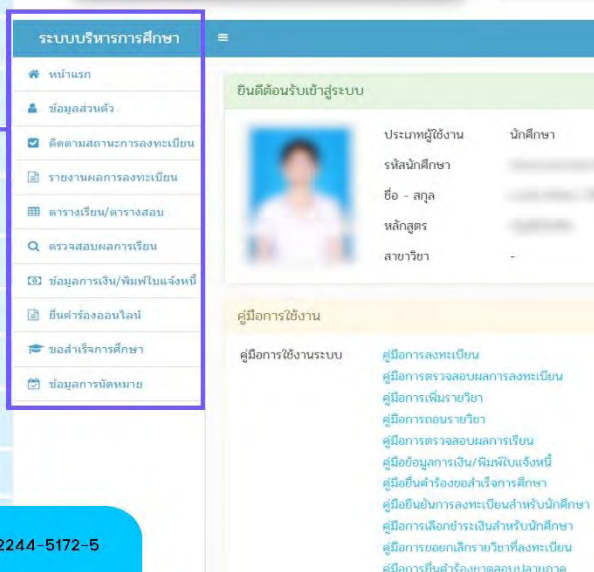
ระบบบริหารการศึกษา

หน้าแรก

ข้อมูลส่วนตัว

ติดตามสถานะการลงทะเบียน

รายงานผลการลงทะเบียน

ตารางเรียน/ตารางสอบ

ตรวจสอบผลการเรียน

ข้อมูลการเงิน/พิมพ์ใบแจ้งหนี้

ยื่นคำร้องออนไลน์

ขอสำเร็จการศึกษา

ข้อมูลการนัดหมาย

2244-5172-5

ยินดีต้อนรับเข้าสู่ระบบ

ประเภทผู้ใช้งาน นักศึกษา

รหัสนักศึกษา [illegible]

ชื่อ - สกุล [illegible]

หลักสูตร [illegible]

สาขาวิชา -

คู่มือการใช้งาน

คู่มือการใช้งานระบบ

คู่มือการลงทะเบียน

คู่มือการตรวจสอบผลการลงทะเบียน

คู่มือการเพิ่มรายวิชา

คู่มือการถอนรายวิชา

คู่มือการตรวจสอบผลการเรียน

คู่มือข้อมูลการเงิน/พิมพ์ใบแจ้งหนี้

คู่มือยื่นคำร้องขอสำเร็จการศึกษา

คู่มือยืนยันการลงทะเบียนสำหรับนักศึกษา

คู่มือการเลือกชำระเงินสำหรับนักศึกษา

คู่มือการขอยกเลิกรายวิชาที่ลงทะเบียน

คู่มือการยื่นคำร้อง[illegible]